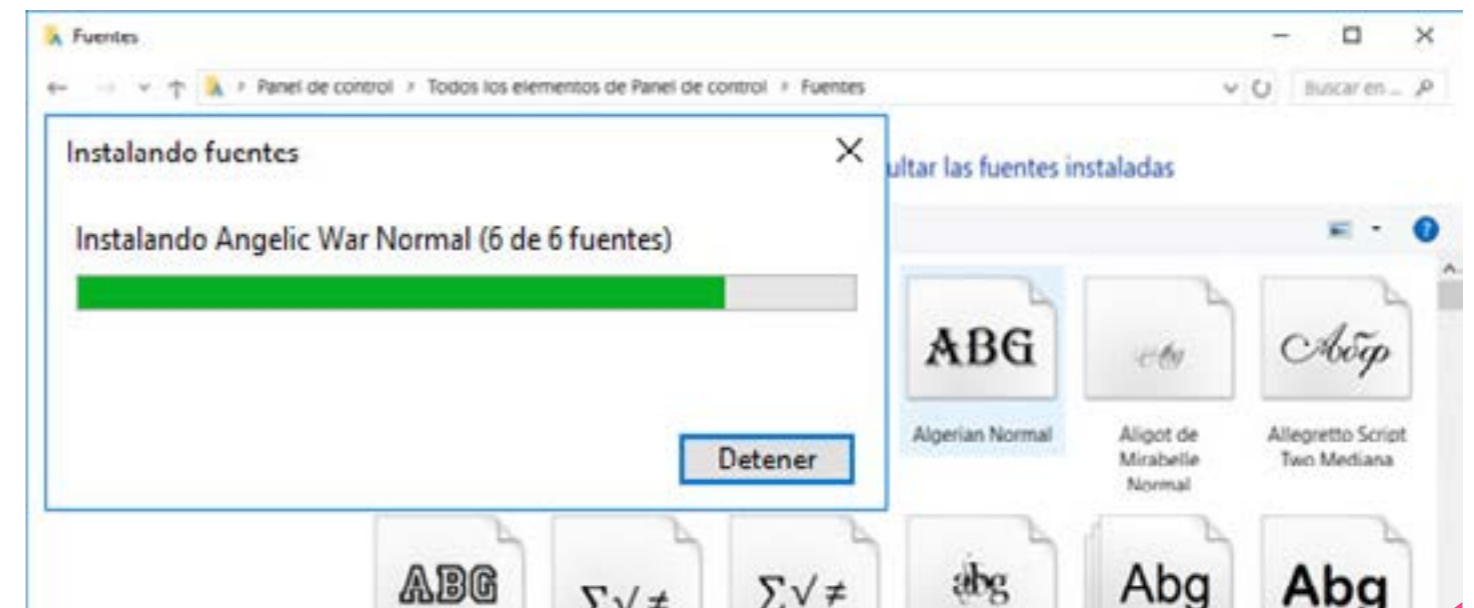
Fuentes

Panel de control > Todos los elementos de Panel de control > Fuentes

Buscar en ...

Instalando fuentes

Instalando Angelic War Normal (6 de 6 fuentes)

Detener

ultar las fuentes instaladas

ABG

Algerian Normal

Aligot de Mirabelle Normal

Abg

Allegretto Script Two Mediana

ABG

$\sum\sqrt{}\neq$

$\sum\sqrt{}\neq$

abg

Abg

Abg